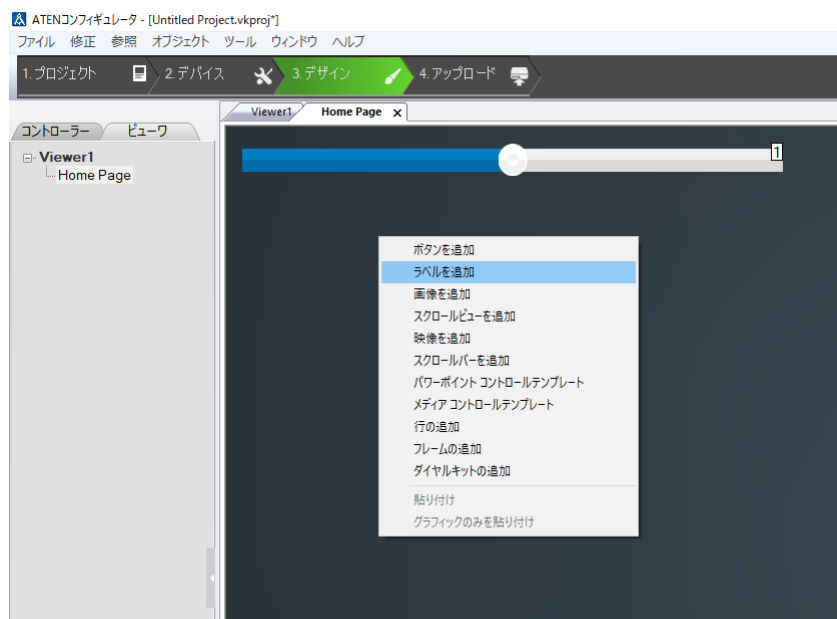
ATENコンフィギュレータ - [Untitled Project.vkproj*]

ファイル 修正 参照 オブジェクト ツール ウィンドウ ヘルプ

1. プロジェクト 2. デバイス 3. デザイン 4. アップロード

コントローラー ビューワ

Viewer1
Home Page

Viewer1 Home Page ×

1

ボタンを追加
ラベルを追加
画像を追加
スクロールビューを追加
映像を追加
スクロールバーを追加
パワーポイント コントロールテンプレート
メディア コントロールテンプレート
行の追加
フレームの追加
ダイヤルキットの追加
貼り付け
グラフィックのみを貼り付け